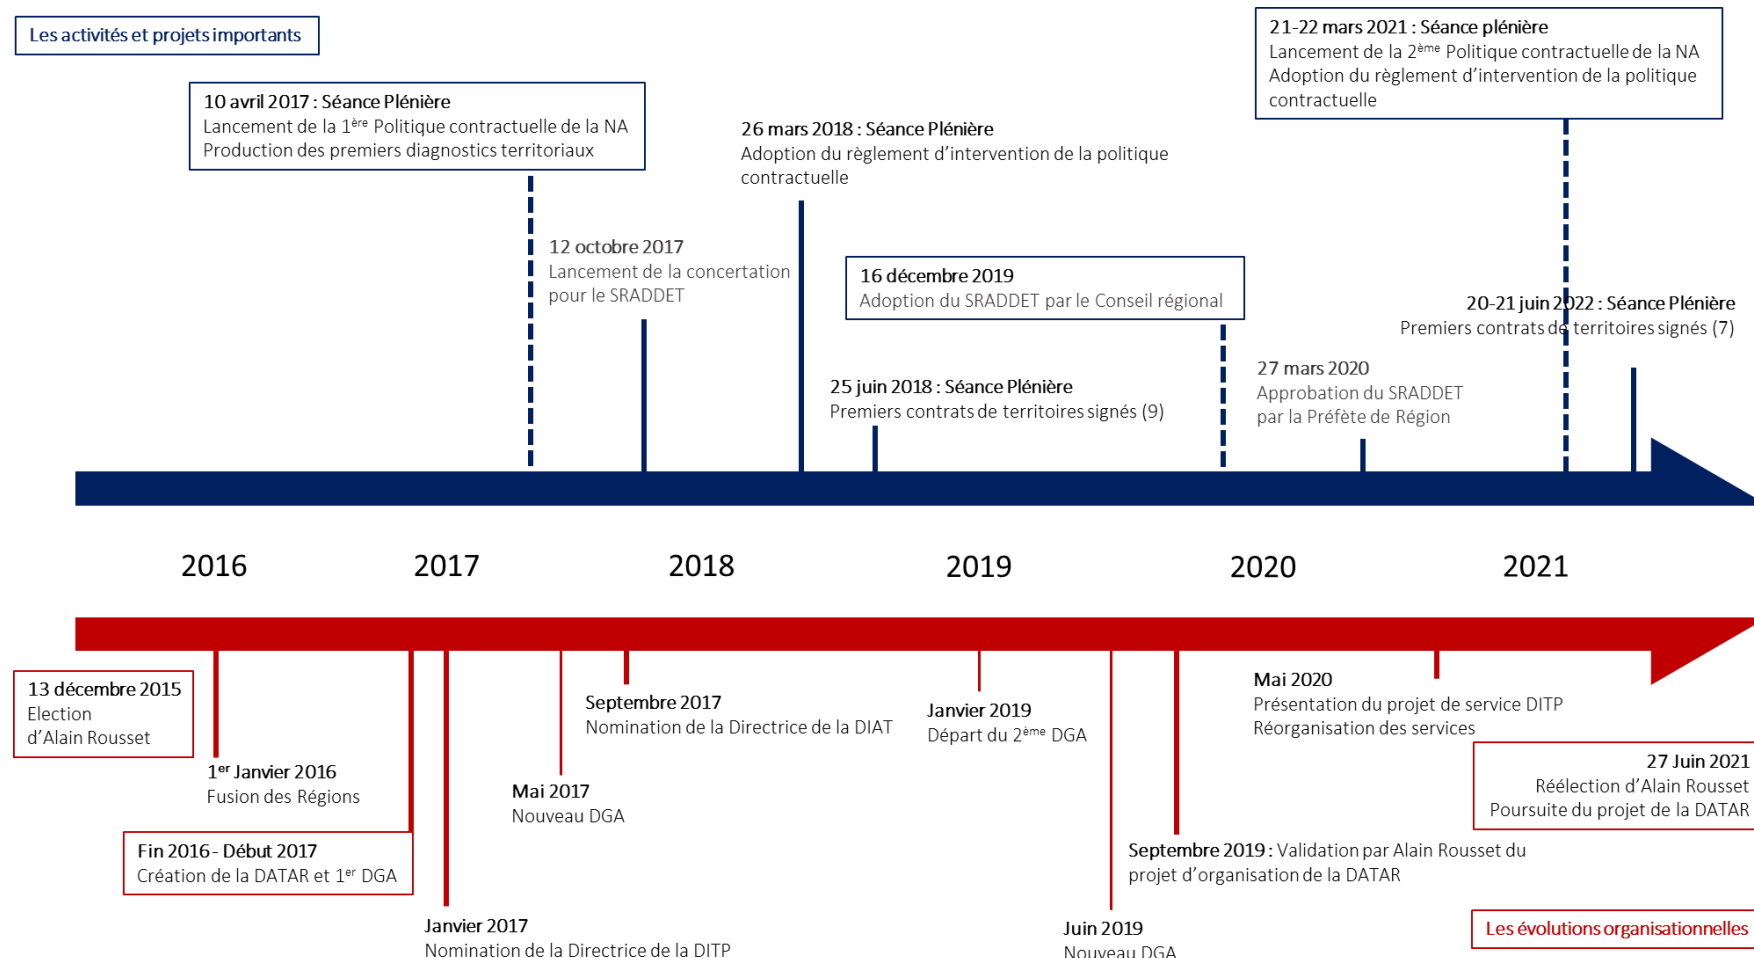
Les activités et projets importants

10 avril 2017 : Séance Plénière
Lancement de la 1$^{ère}$ Politique contractuelle de la NA
Production des premiers diagnostics territoriaux

26 mars 2018 : Séance Plénière
Adoption du règlement d'intervention de la politique contractuelle

21-22 mars 2021 : Séance plénière
Lancement de la 2$^{ème}$ Politique contractuelle de la NA
Adoption du règlement d'intervention de la politique contractuelle

12 octobre 2017
Lancement de la concertation pour le SRADDET

16 décembre 2019
Adoption du SRADDET par le Conseil régional

20-21 juin 2022 : Séance Plénière
Premiers contrats de territoires signés (7)

25 juin 2018 : Séance Plénière
Premiers contrats de territoires signés (9)

27 mars 2020
Approbation du SRADDET par la Préfète de Région

2016

2017

2018

2019

2020

2021

13 décembre 2015
Election d'Alain Rousset

Septembre 2017
Nomination de la Directrice de la DIAT

Janvier 2019
Départ du 2$^{ème}$ DGA

Mai 2020
Présentation du projet de service DITP
Réorganisation des services

1$^{er}$ Janvier 2016
Fusion des Régions

27 Juin 2021
Réélection d'Alain Rousset
Poursuite du projet de la DATAR

Mai 2017
Nouveau DGA

Fin 2016 - Début 2017
Création de la DATAR et 1$^{er}$ DGA

Septembre 2019 : Validation par Alain Rousset du projet d'organisation de la DATAR

Janvier 2017
Nomination de la Directrice de la DITP

Juin 2019
Nouveau DGA

Les évolutions organisationnelles